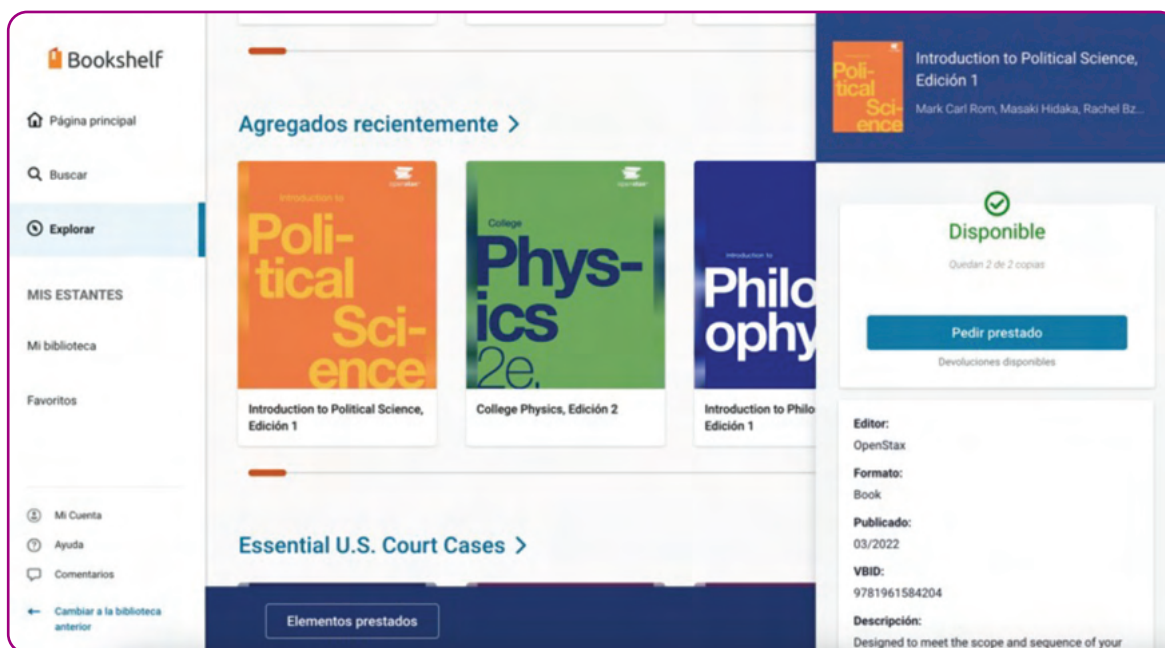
Bookshelf

Página principal

Buscar

Explorar

MIS ESTANTES

Mi biblioteca

Favoritos

Mi Cuenta

Ayuda

Comentarios

← Cambiar a la biblioteca anterior

Agregados recientemente >

openstax

Introduction to

Poli-tical Sci-ence

Introduction to Political Science, Edición 1

openstax

College

Phys-ics 2e.

College Physics, Edición 2

Introduction to

Philo ophy

Introduction to Philo Edición 1

Essential U.S. Court Cases >

Elementos prestados

Poli-tical Sci-ence

Introduction to Political Science, Edición 1

Mark Carl Rom, Masaki Hidaka, Rachel Bz...

Disponible

Quedan 2 de 2 copias

Pedir prestado

Devoluciones disponibles

Editor:
OpenStax

Formato:
Book

Publicado:
03/2022

VBID:
9781961584204

Descripción:
Designed to meet the scope and sequence of your